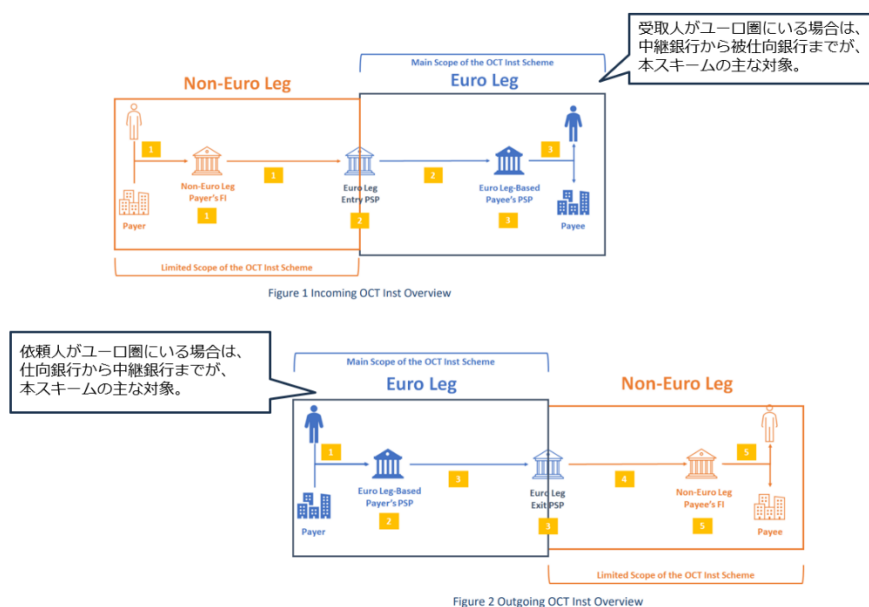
受取人がユーロ圏にいる場合は、中継銀行から被仕向銀行までが、本スキームの主な対象。

Main Scope of the OCT Inst Scheme

Non-Euro Leg

Euro Leg

1

1

1

2

2

3

3

Payer

Non-Euro Leg Payer's FI

Euro Leg Entry PSP

Euro Leg-Based Payee's PSP

Payee

Limited Scope of the OCT Inst Scheme

Figure 1 Incoming OCT Inst Overview

依頼人がユーロ圏にいる場合は、仕向銀行から中継銀行までが、本スキームの主な対象。

Main Scope of the OCT Inst Scheme

Euro Leg

Non-Euro Leg

1

2

3

3

4

5

5

Payer

Euro Leg-Based Payer's PSP

Euro Leg Exit PSP

Non-Euro Leg Payee's FI

Payee

Limited Scope of the OCT Inst Scheme

Figure 2 Outgoing OCT Inst Overview